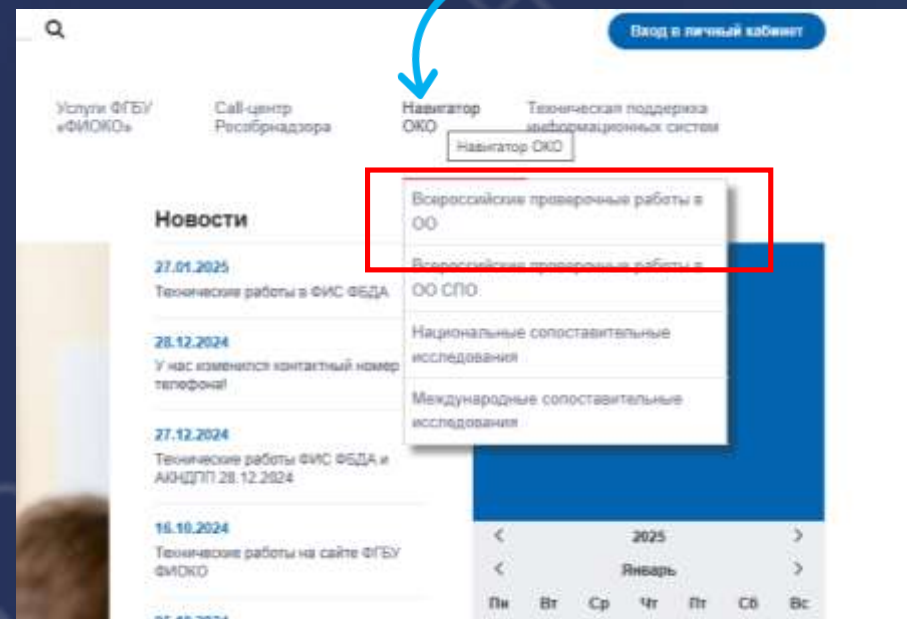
Вход в личный кабинет

Услуги ФГБУ «ФИОКО»

Call-центр Рособрнадзора

Навигатор ОКО

Техническая поддержка информационных систем

Навигатор ОКО

Новости

Всероссийские проверочные работы в ОО

Всероссийские проверочные работы в ОО СПО

Национальные сопоставительные исследования

Международные сопоставительные исследования

27.01.2025
Технические работы в ФИС ФБДА

28.12.2024
У нас изменился контактный номер телефона!

27.12.2024
Технические работы ФИС ФБДА и АКНДПП 28.12.2024

16.10.2024
Технические работы на сайте ФГБУ ФИОКО

2025

Январь

| Пн | Вт | Ср | Чт | Пт | Сб | Вс |
|---|---|---|---|---|---|---|